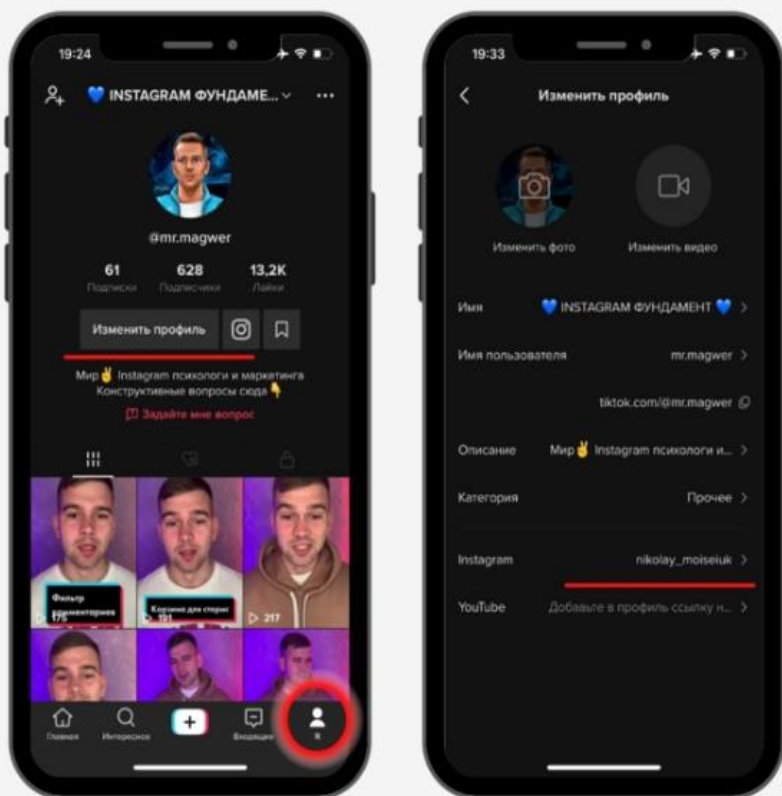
19:24

💙 INSTAGRAM ФУНДАМЕ... ⌄

@mr.magwer

61
Подписки

628
Подписчики

13,2K
Лайки

Изменить профиль

Мир✌️ Instagram психологи и маркетинга
Конструктивные вопросы сюда👇

Задайте мне вопрос

Фильтр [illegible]ментариев
175

Корзина для сторис
191

217

Главная
Интересное
+
Входящие
Я

19:33

Изменить профиль

Изменить фото

Изменить видео

Имя
💙 INSTAGRAM ФУНДАМЕНТ 💙

Имя пользователя
mr.magwer

tiktok.com/@mr.magwer

Описание
Мир✌️ Instagram психологи и...

Категория
Прочее

Instagram
nikolay_moiseiuk

YouTube
Добавьте в профиль ссылку н...